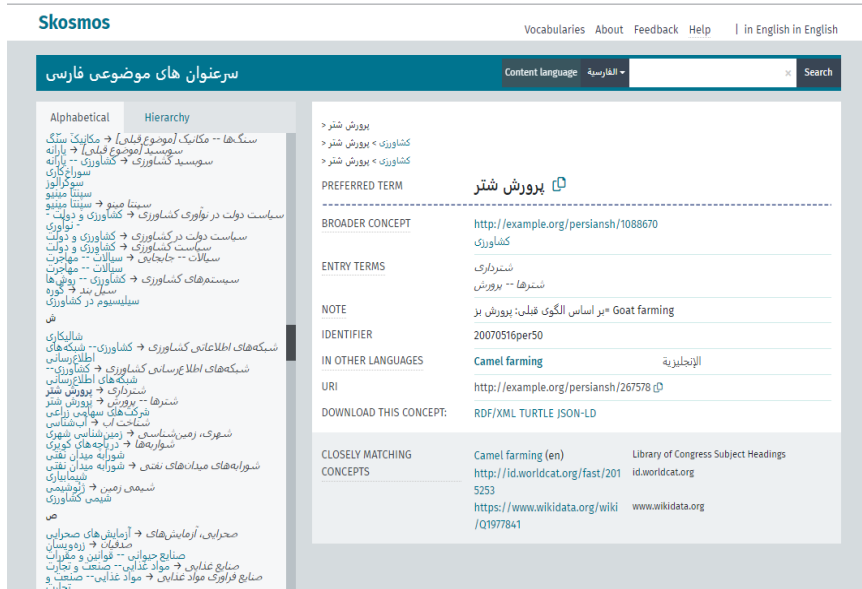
Skosmos

Vocabularies About Feedback Help | in English in English

سرعنوان های موضوعی فارسی

Content language الفارسية ▾ × Search

Alphabetical Hierarchy

سنگ‌ها -- مکانیک [موضوع قبلی] ← مکانیک سنگ
سوسید [موضوع قبلی] ← یارانه
سوبسید کشاورزی ← کشاورزی -- یارانه
سوراخ‌کاری
سوکرالوز
سیتا میتو
سیتا میتو ← سیتا میتیو
سیاست دولت در نوآوری کشاورزی ← کشاورزی و دولت -- نوآوری
سیاست دولت در کشاورزی ← کشاورزی و دولت
سیاست کشاورزی ← کشاورزی و دولت
سیلاب -- جابجایی ← سیلات -- مهاجرت
سیلات -- مهاجرت
سیستم‌های کشاورزی ← کشاورزی -- روش‌ها
سیل بند ← گوره
سیلیسیوم در کشاورزی

ش

شالیکاری
شبکه‌های اطلاعاتی کشاورزی ← کشاورزی-- شبکه‌های اطلاع‌رسانی
شبکه‌های اطلاع‌رسانی کشاورزی ← کشاورزی-- شبکه‌های اطلاع‌رسانی
شترداری ← پرورش شتر
شترها -- پرورش ← پرورش شتر
شرکت‌های سهامی زراعی
شناخت آب ← آب‌شناسی
شهری، زمین‌شناسی ← زمین‌شناسی شهری
شوراب‌ها ← دریاچه‌های کویری
شورابه میدان نفتی
شورابه‌های میدان‌های نفتی ← شورابه میدان نفتی
شیمیاباری
شیمی زمین ← ژئوشیمی
شیمی کشاورزی

ص

صحرایی، آزمایش‌های ← آزمایش‌های صحرایی
صدفیات ← زه‌رویسان
صنایع حیوانی -- قوانین و مقررات
صنایع غذایی ← مواد غذایی-- صنعت و تجارت
صنایع فراوری مواد غذایی ← مواد غذایی-- صنعت و تجارت

پرورش شتر <
کشاورزی > پرورش شتر <
کشاورزی > پرورش شتر <

PREFERRED TERM پرورش شتر

BROADER CONCEPT http://example.org/persiansh/1088670
کشاورزی

ENTRY TERMS شترداری
شترها -- پرورش

NOTE Goat farming =بر اساس الگوی قبلی: پرورش بز

IDENTIFIER 20070516per50

IN OTHER LANGUAGES Camel farming الإنجليزية

URI http://example.org/persiansh/267578

DOWNLOAD THIS CONCEPT: RDF/XML TURTLE JSON-LD

CLOSELY MATCHING CONCEPTS Camel farming (en) Library of Congress Subject Headings
http://id.worldcat.org/fast/2015253 id.worldcat.org
https://www.wikidata.org/wiki/Q1977841 www.wikidata.org